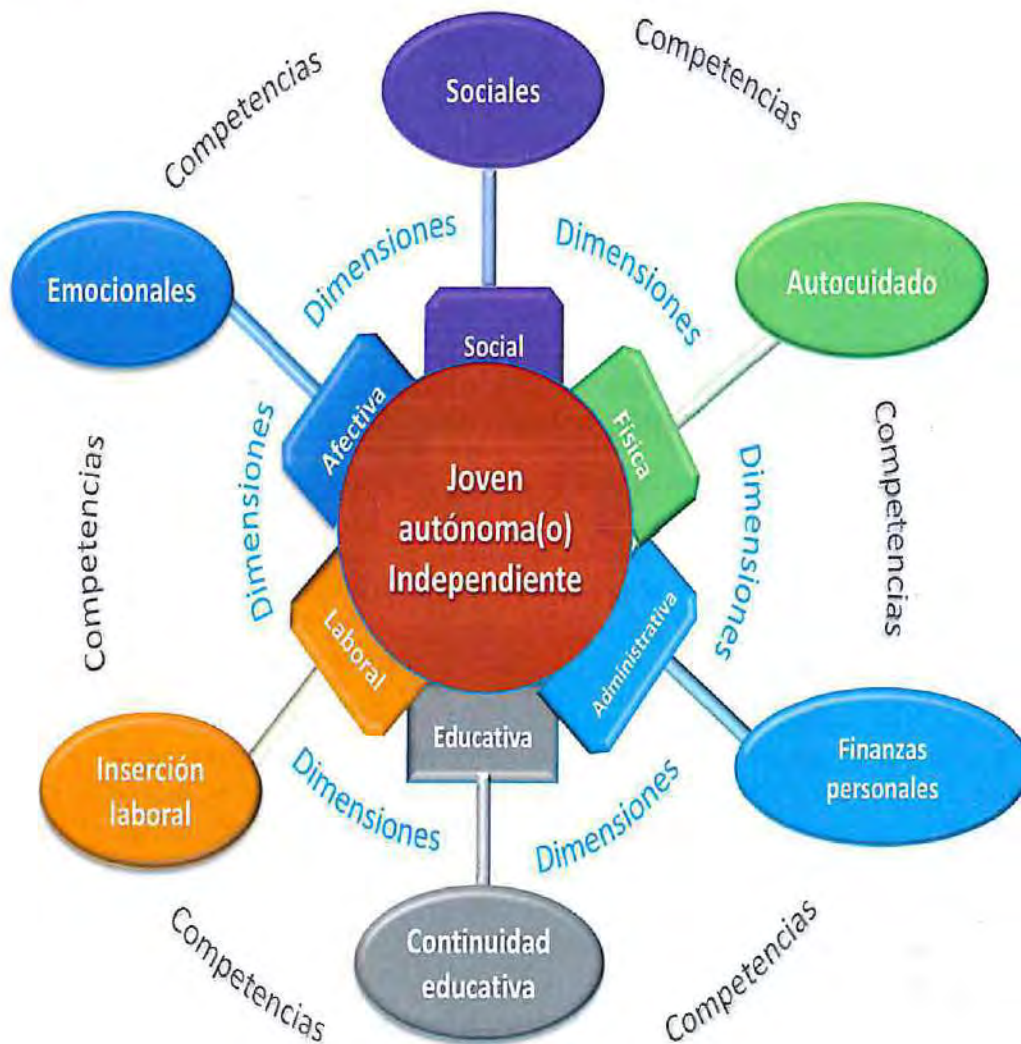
Competencias

Sociales

Competencias

Emocionales

Dimensiones

Dimensiones

Autocuidado

Social

Afectiva

Física

Competencias

Dimensiones

Joven autónoma(o) Independiente

Dimensiones

Competencias

Laboral

Administrativa

Educativa

Inserción laboral

Dimensiones

Dimensiones

Finanzas personales

Competencias

Continuidad educativa

Competencias